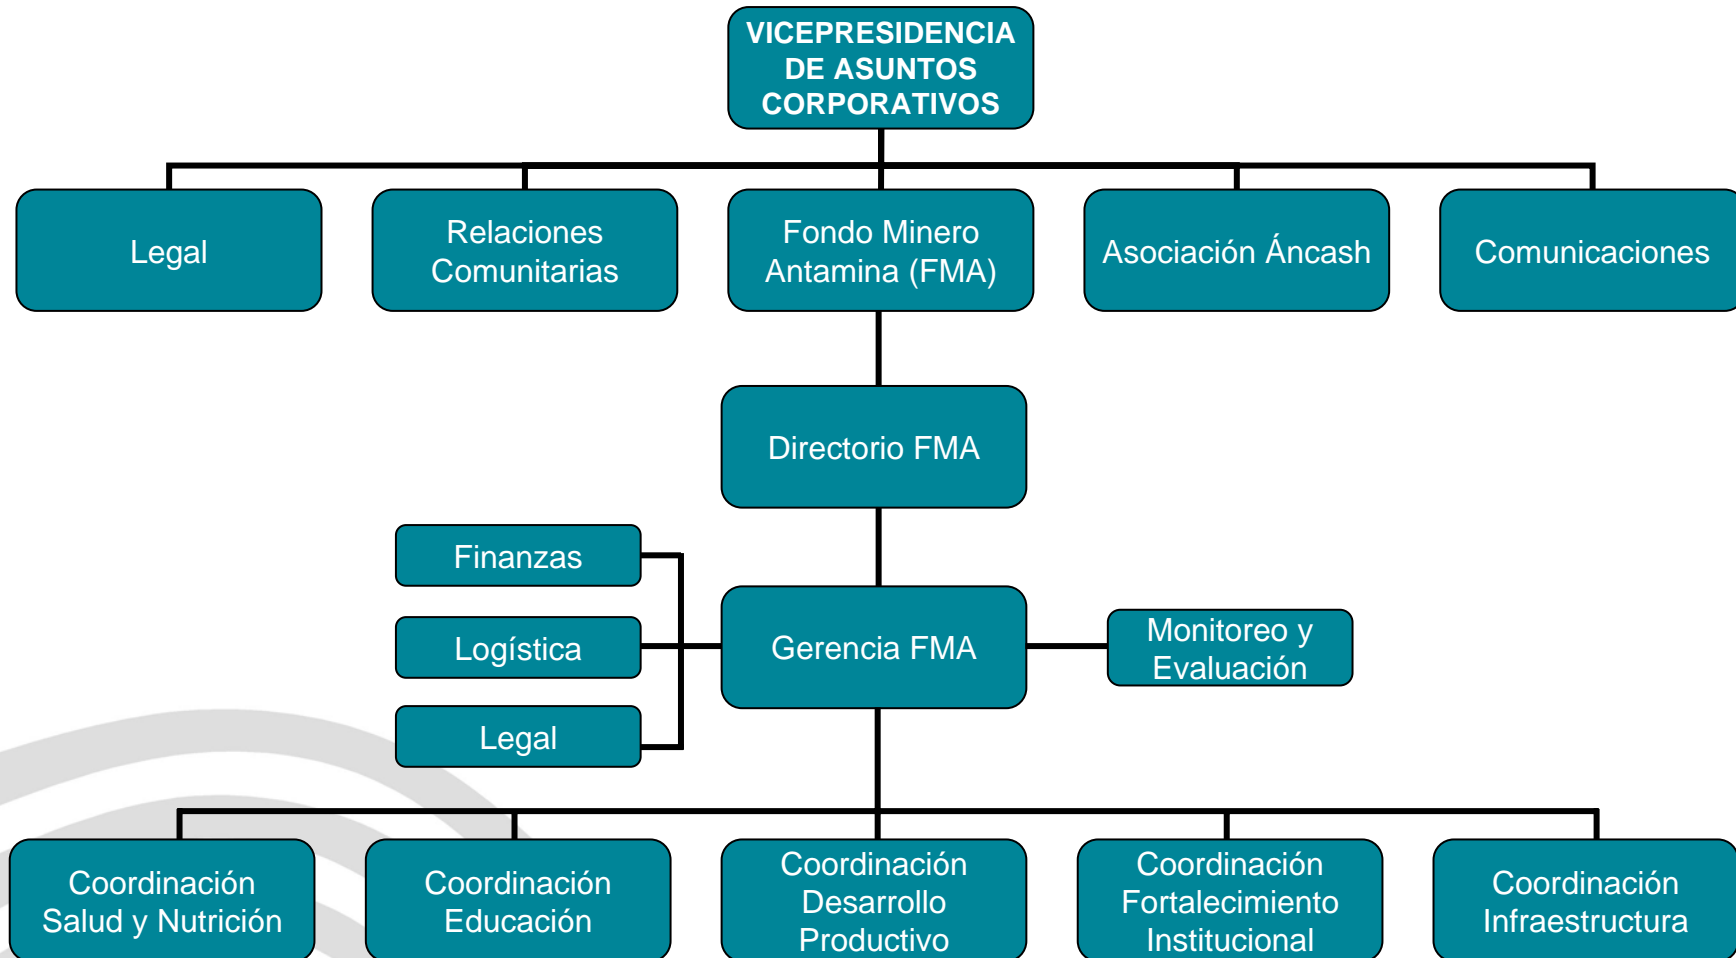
VICEPRESIDENCIA DE ASUNTOS CORPORATIVOS

Legal

Relaciones Comunitarias

Fondo Minero Antamina (FMA)

Asociación Áncash

Comunicaciones

Directorio FMA

Finanzas

Logística

Legal

Gerencia FMA

Monitoreo y Evaluación

Coordinación Salud y Nutrición

Coordinación Educación

Coordinación Desarrollo Productivo

Coordinación Fortalecimiento Institucional

Coordinación Infraestructura